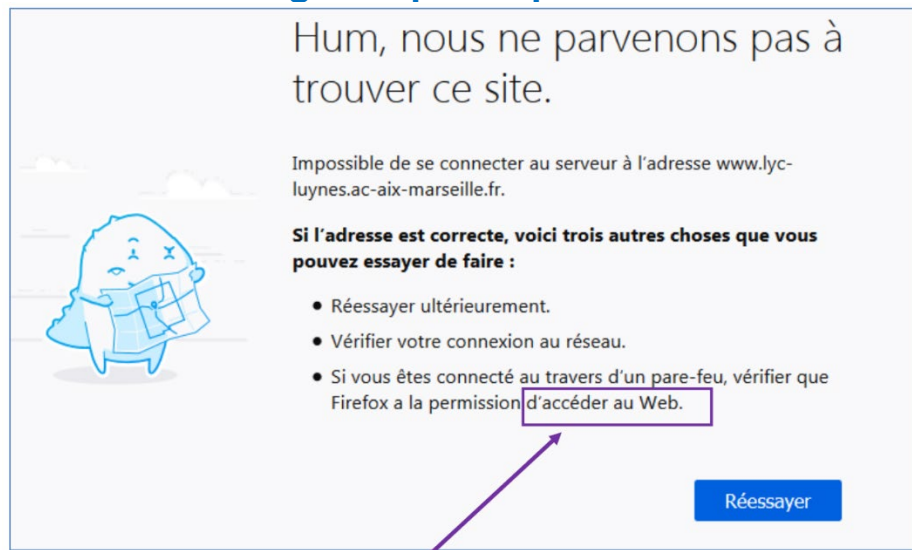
Hum, nous ne parvenons pas à trouver ce site.

Impossible de se connecter au serveur à l'adresse www.lyc-luynes.ac-aix-marseille.fr.

**Si l'adresse est correcte, voici trois autres choses que vous pouvez essayer de faire :**

- Réessayer ultérieurement.
- Vérifier votre connexion au réseau.
- Si vous êtes connecté au travers d'un pare-feu, vérifier que Firefox a la permission d'accéder au Web.

Réessayer